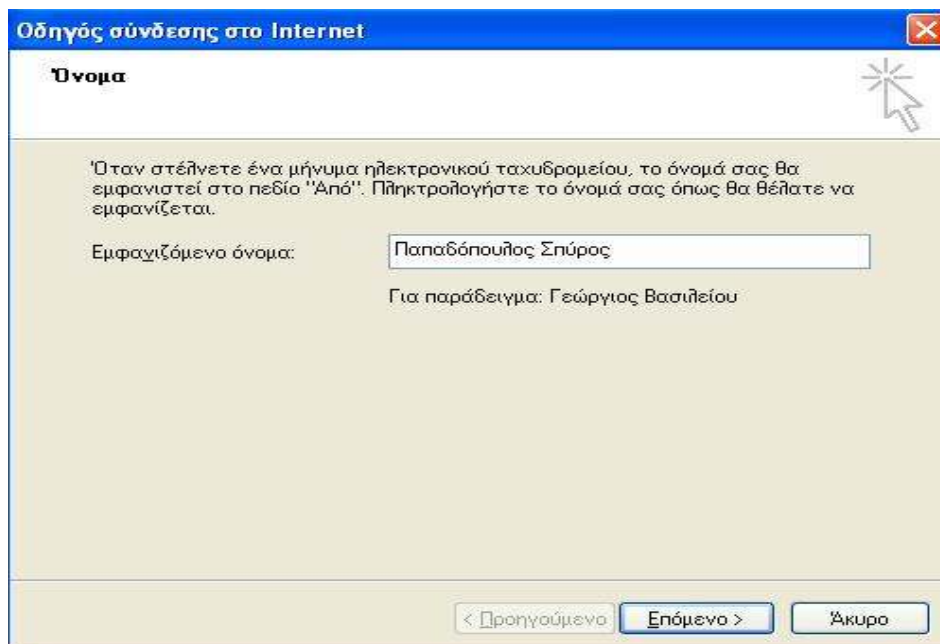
Οδηγός σύνδεσης στο Internet

Όνομα

Όταν στέλνετε ένα μήνυμα ηλεκτρονικού ταχυδρομείου, το όνομά σας θα εμφανιστεί στο πεδίο "Από". Πληκτρολογήστε το όνομά σας όπως θα θέλατε να εμφανίζεται.

Εμφανιζόμενο όνομα: Παπαδόπουλος Σπύρος

Για παράδειγμα: Γεώργιος Βασιλείου

< Προηγούμενο | Επόμενο > | Άκυρο